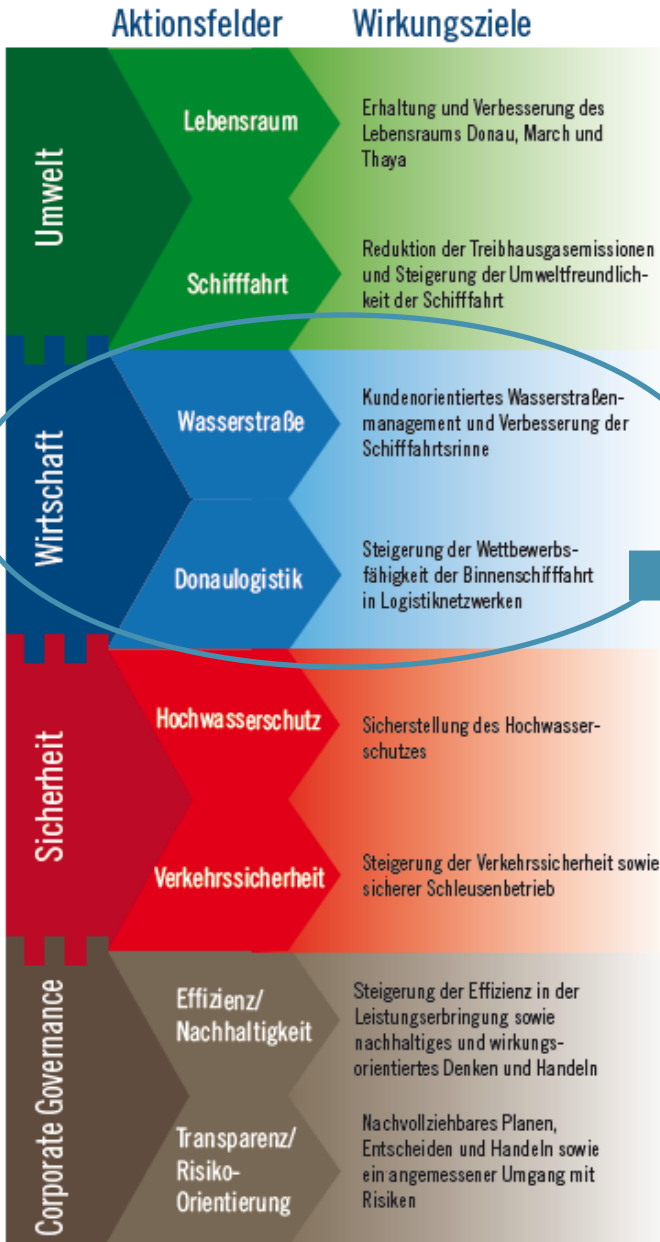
Aktionsfelder Wirkungsziele

Umwelt

Lebensraum

Erhaltung und Verbesserung des Lebensraums Donau, March und Thaya

Schifffahrt

Reduktion der Treibhausgasemissionen und Steigerung der Umweltfreundlichkeit der Schifffahrt

Wirtschaft

Wasserstraße

Kundenorientiertes Wasserstraßenmanagement und Verbesserung der Schifffahrtsrinne

Donaulogistik

Steigerung der Wettbewerbsfähigkeit der Binnenschifffahrt in Logistiknetzwerken

Sicherheit

Hochwasserschutz

Sicherstellung des Hochwasserschutzes

Verkehrssicherheit

Steigerung der Verkehrssicherheit sowie sicherer Schleusenbetrieb

Corporate Governance

Effizienz/ Nachhaltigkeit

Steigerung der Effizienz in der Leistungserbringung sowie nachhaltiges und wirkungsorientiertes Denken und Handeln

Transparenz/ Risiko-Orientierung

Nachvollziehbares Planen, Entscheiden und Handeln sowie ein angemessener Umgang mit Risiken